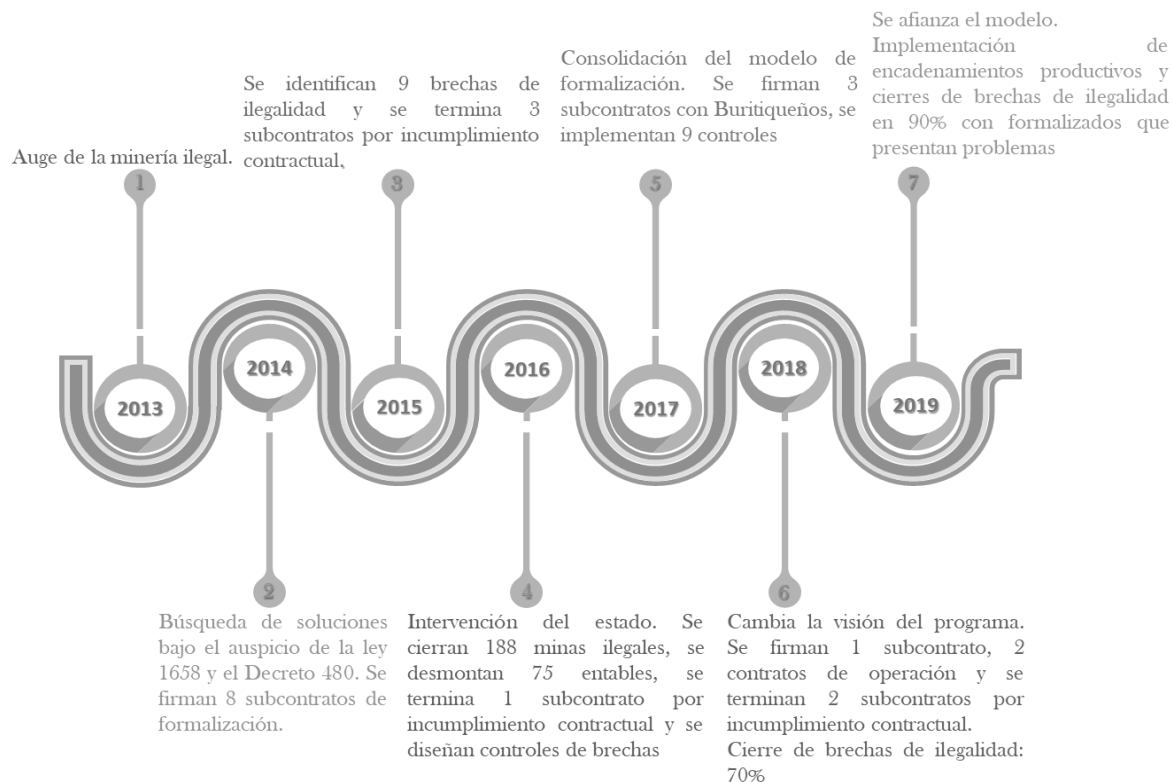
Auge de la minería ilegal.

1

Se identifican 9 brechas de ilegalidad y se termina 3 subcontratos por incumplimiento contractual,

3

Consolidación del modelo de formalización. Se firman 3 subcontratos con Buritiqueños, se implementan 9 controles

5

Se afianza el modelo. Implementación de encadenamientos productivos y cierres de brechas de ilegalidad en 90% con formalizados que presentan problemas

7

2013

2014

2015

2016

2017

2018

2019

2

Búsqueda de soluciones bajo el auspicio de la ley 1658 y el Decreto 480. Se firman 8 subcontratos de formalización.

4

Intervención del estado. Se cierran 188 minas ilegales, se desmontan 75 entables, se termina 1 subcontrato por incumplimiento contractual y se diseñan controles de brechas

6

Cambia la visión del programa. Se firman 1 subcontrato, 2 contratos de operación y se terminan 2 subcontratos por incumplimiento contractual.
Cierre de brechas de ilegalidad: 70%